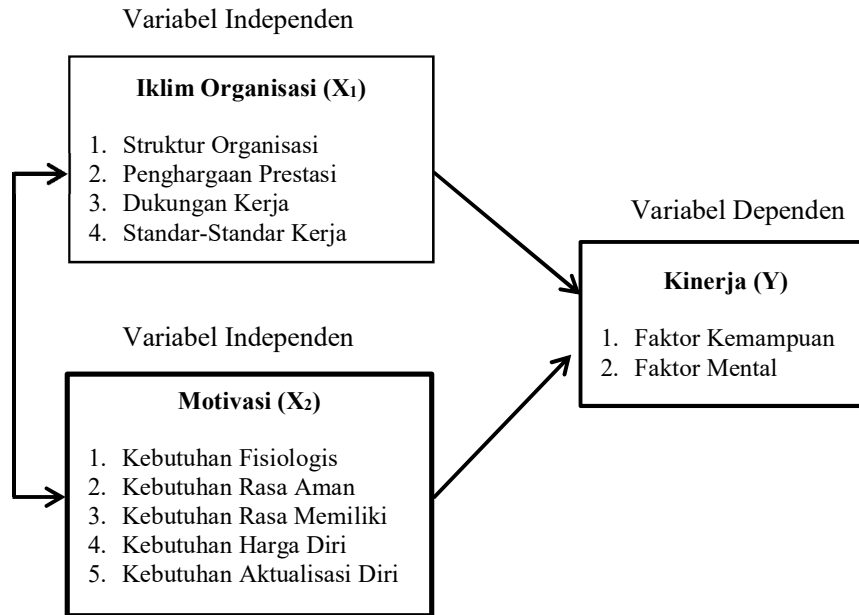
Variabel Independen

**Iklim Organisasi ($X_1$)**

1. Struktur Organisasi
2. Penghargaan Prestasi
3. Dukungan Kerja
4. Standar-Standar Kerja

Variabel Dependen

**Kinerja (Y)**

1. Faktor Kemampuan
2. Faktor Mental

Variabel Independen

**Motivasi ($X_2$)**

1. Kebutuhan Fisiologis
2. Kebutuhan Rasa Aman
3. Kebutuhan Rasa Memiliki
4. Kebutuhan Harga Diri
5. Kebutuhan Aktualisasi Diri